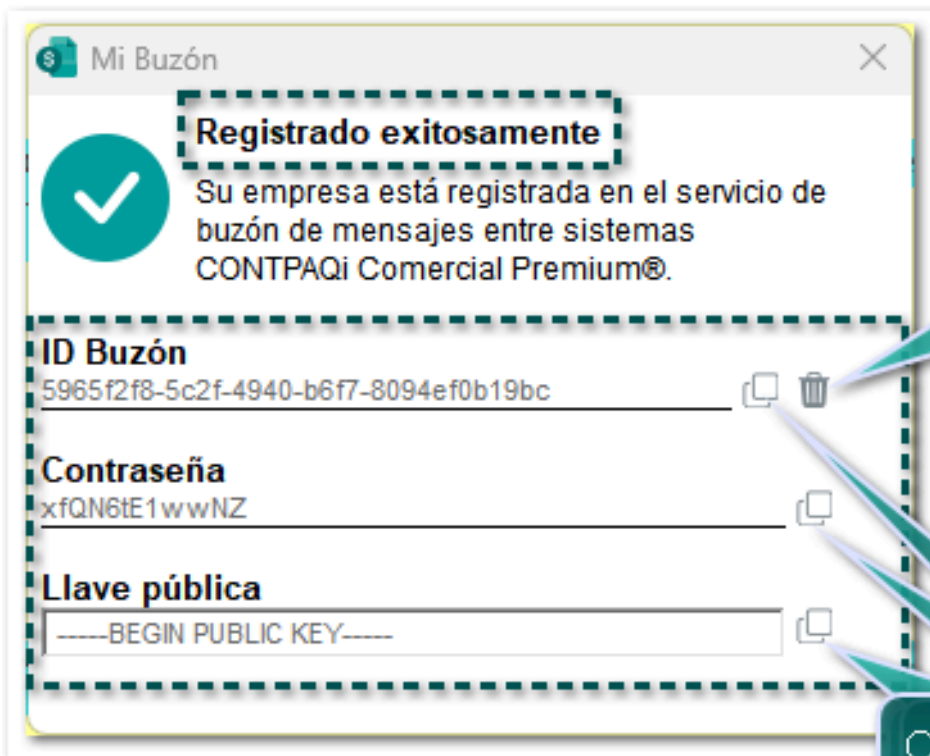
Mi Buzón

Registrado exitosamente

Su empresa está registrada en el servicio de buzón de mensajes entre sistemas CONTPAQi Comercial Premium®.

ID Buzón
5965f2f8-5c2f-4940-b6f7-8094ef0b19bc

Contraseña
xfQN6tE1wwNZ

Llave pública
------BEGIN PUBLIC KEY------